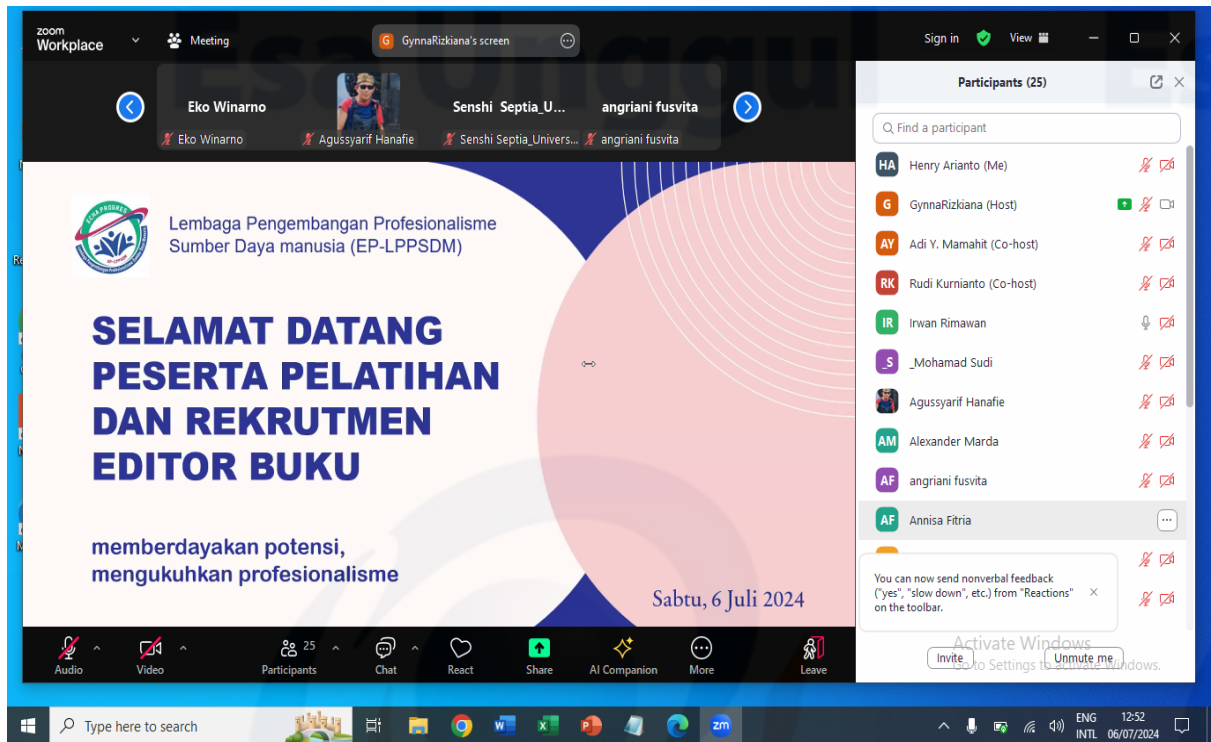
zoom Workplace

Meeting

G GynnaRizkiana's screen

Sign in

View

Eko Winarno

Senshi Septia_U...

angriani fusvita

Eko Winarno

Agussyarif Hanafie

Senshi Septia_Univers...

angriani fusvita

Lembaga Pengembangan Profesionalisme Sumber Daya manusia (EP-LPPSDM)

SELAMAT DATANG PESERTA PELATIHAN DAN REKRUTMEN EDITOR BUKU

memberdayakan potensi, mengukuhkan profesionalisme

Sabtu, 6 Juli 2024

Participants (25)

Find a participant

HA Henry Arianto (Me)

G GynnaRizkiana (Host)

AY Adi Y. Mamahit (Co-host)

RK Rudi Kurnianto (Co-host)

IR Irwan Rimawan

_S _Mohamad Sudi

Agussyarif Hanafie

AM Alexander Marda

AF angriani fusvita

AF Annisa Fitria

You can now send nonverbal feedback ("yes", "slow down", etc.) from "Reactions" on the toolbar.

Activate Windows
Go to Settings to activate Windows.

Invite

Unmute me

Audio

Video

25 Participants

Chat

React

Share

AI Companion

More

Leave

Type here to search

ENG INTL

12:52 06/07/2024